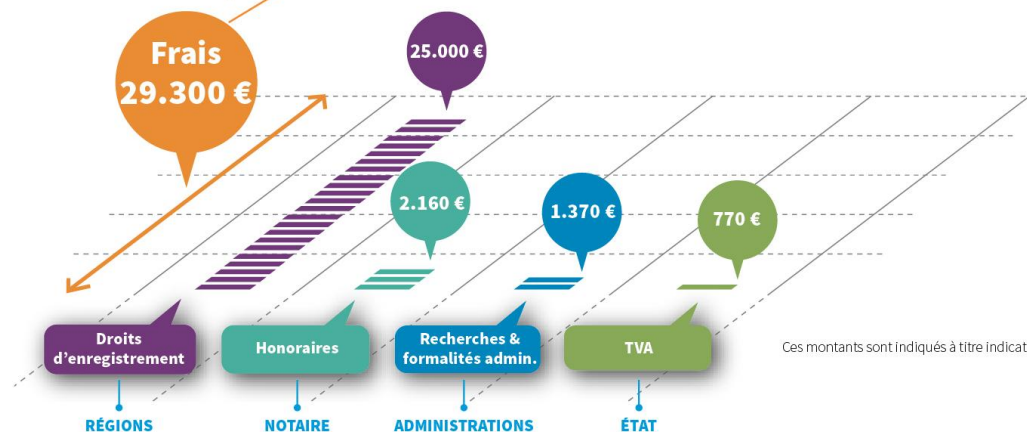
Frais
29.300 €

25.000 €

2.160 €

1.370 €

770 €

Droits d'enregistrement

Honoraires

Recherches & formalités admin.

TVA

Ces montants sont indiqués à titre indicat

RÉGIONS

NOTAIRE

ADMINISTRATIONS

ÉTAT